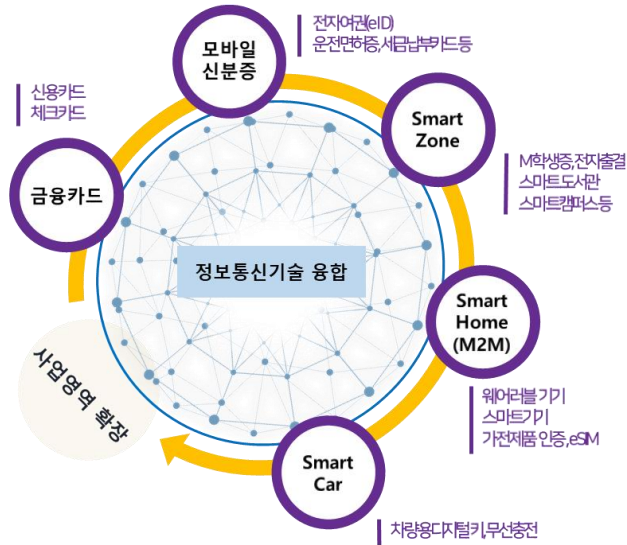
모바일
신분증

전자여권(eID)
운전면허증,세금납부카드 등

신용카드
체크카드

Smart
Zone

M학생증,전자출결
스마트도서관
스마트캠퍼스 등

금융카드

정보통신기술 융합

Smart
Home
(M2M)

사업영역 확장

웨어러블 기기
스마트기기
가전제품 인증, eSIM

Smart
Car

차량용디지털키,무선충전